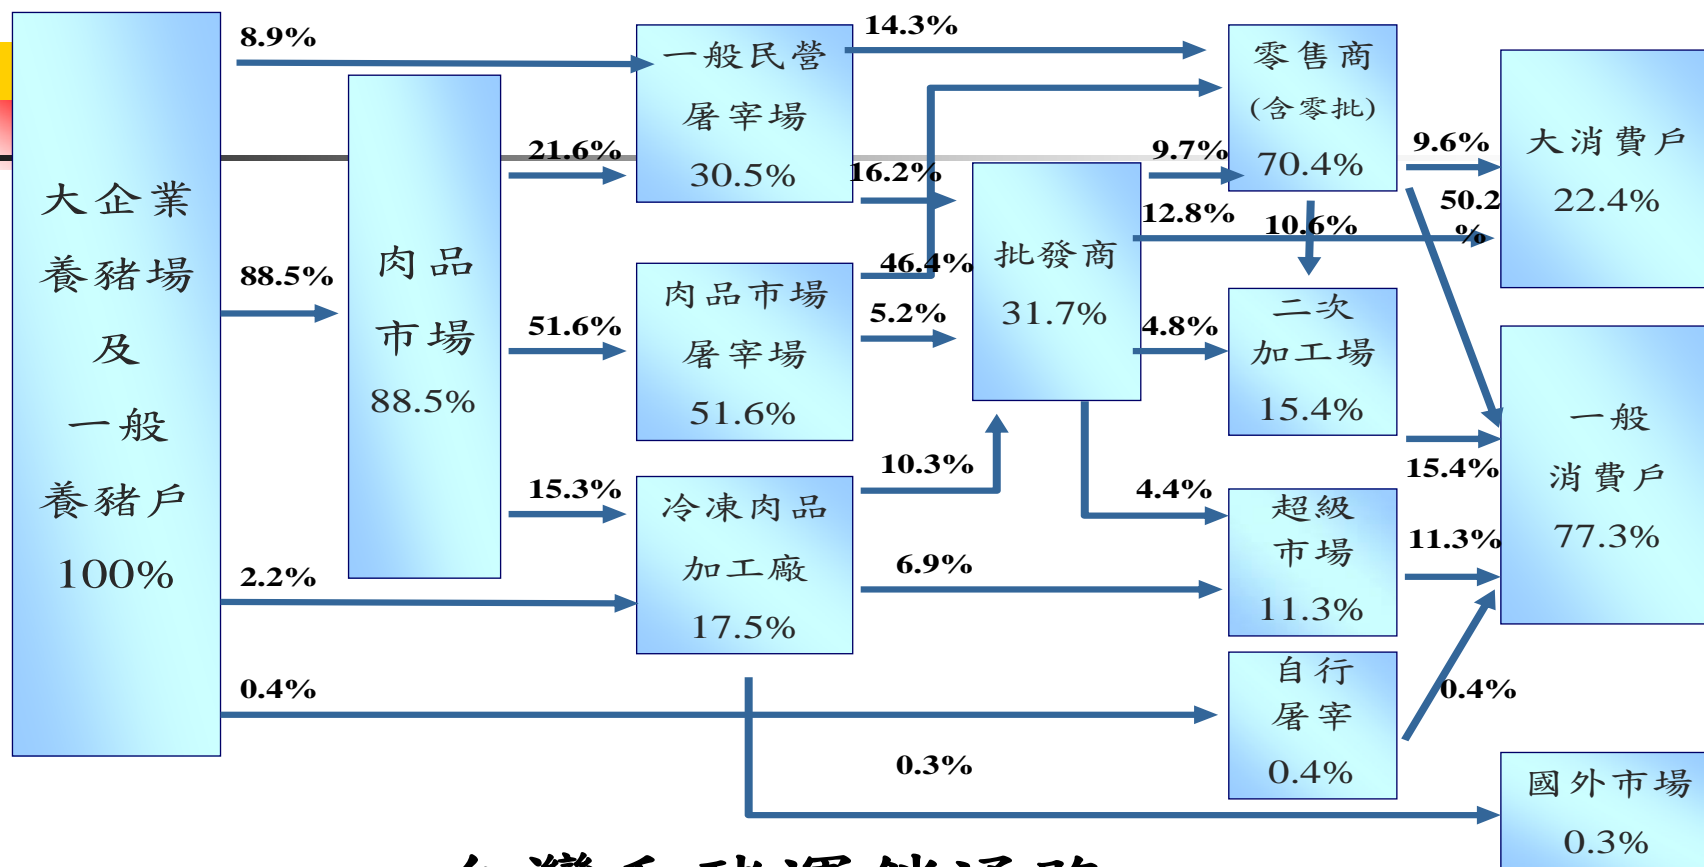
大企業
養豬場
及
一般
養豬戶
100%

8.9%

88.5%

2.2%

0.4%

肉品
市場
88.5%

21.6%

51.6%

15.3%

一般民營
屠宰場
30.5%

肉品市場
屠宰場
51.6%

冷凍肉品
加工廠
17.5%

14.3%

16.2%

46.4%

5.2%

10.3%

6.9%

0.3%

批發商
31.7%

9.7%

12.8%

10.6%

4.8%

4.4%

零售商
(含零批)
70.4%

二次
加工場
15.4%

超級
市場
11.3%

自行
屠宰
0.4%

9.6%

50.2%

15.4%

11.3%

0.4%

大消費戶
22.4%

一般
消費戶
77.3%

國外市場
0.3%

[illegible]